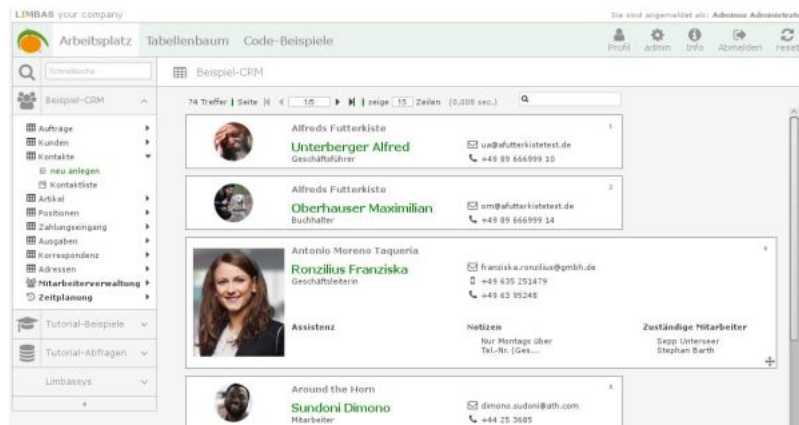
LIMBAS your company

Sie sind angemeldet als: Admin Administrat

Arbeitsplatz Tabellenbaum Code-Beispiele

Profil admin Info Abmelden reset

Schnellsuche

Beispiel-CRM

Beispiel-CRM

Aufträge
Kunden
Kontakte
neu anlegen
Kontaktliste
Artikel
Positionen
Zahlungseingang
Ausgaben
Korrespondenz
Adressen
Mitarbeiterverwaltung
Zeitplanung

Tutorial-Beispiele

Tutorial-Abfragen

Limbassys

74 Treffer | Seite 1/5 | zeige 15 Zeilen (0,000 sec.)

Alfreds Futterkiste
Unterberger Alfred
Geschäftsführer
ua@afutterkistetest.de
+49 89 666999 10
1

Alfreds Futterkiste
Oberhauser Maximilian
Buchhalter
om@afutterkistetest.de
+49 89 666999 14
2

Antonio Moreno Taqueria
Ronzilius Franziska
Geschäftsleiterin
franziska.ronzilius@gmbh.de
+49 635 251479
+49 63 95248

Assistenz

Notizen
Nur Montags über Tel.-Nr. (Ges....

Zuständige Mitarbeiter
Sepp Unterseer
Stephan Barth

Around the Horn
Sundoni Dimono
Mitarbeiter
dimono.sudoni@ath.com
+44 25 3685
4